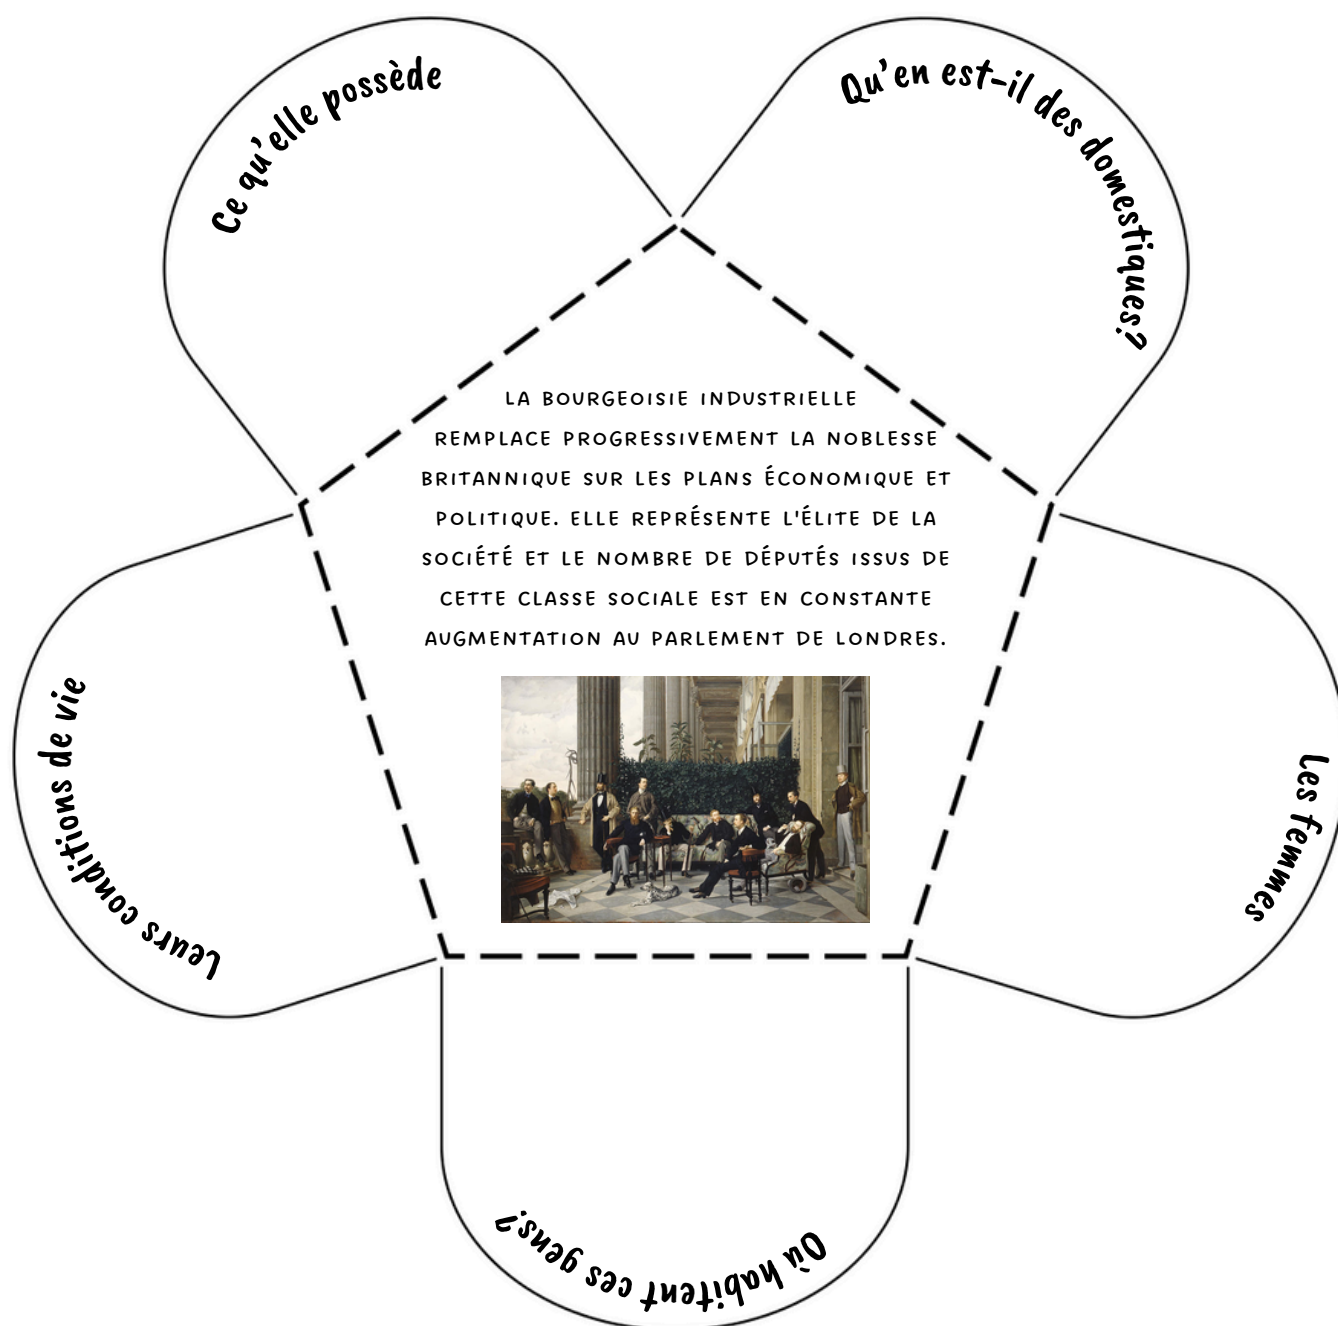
Ce qu'elle possède

Qu'en est-il des domestiques?

LA BOURGEOISIE INDUSTRIELLE REMPLACE PROGRESSIVEMENT LA NOBLESSE BRITANNIQUE SUR LES PLANS ÉCONOMIQUE ET POLITIQUE. ELLE REPRÉSENTE L'ÉLITE DE LA SOCIÉTÉ ET LE NOMBRE DE DÉPUTÉS ISSUS DE CETTE CLASSE SOCIALE EST EN CONSTANTE AUGMENTATION AU PARLEMENT DE LONDRES.

Leurs conditions de vie

Les femmes

Où habitent ces gens?